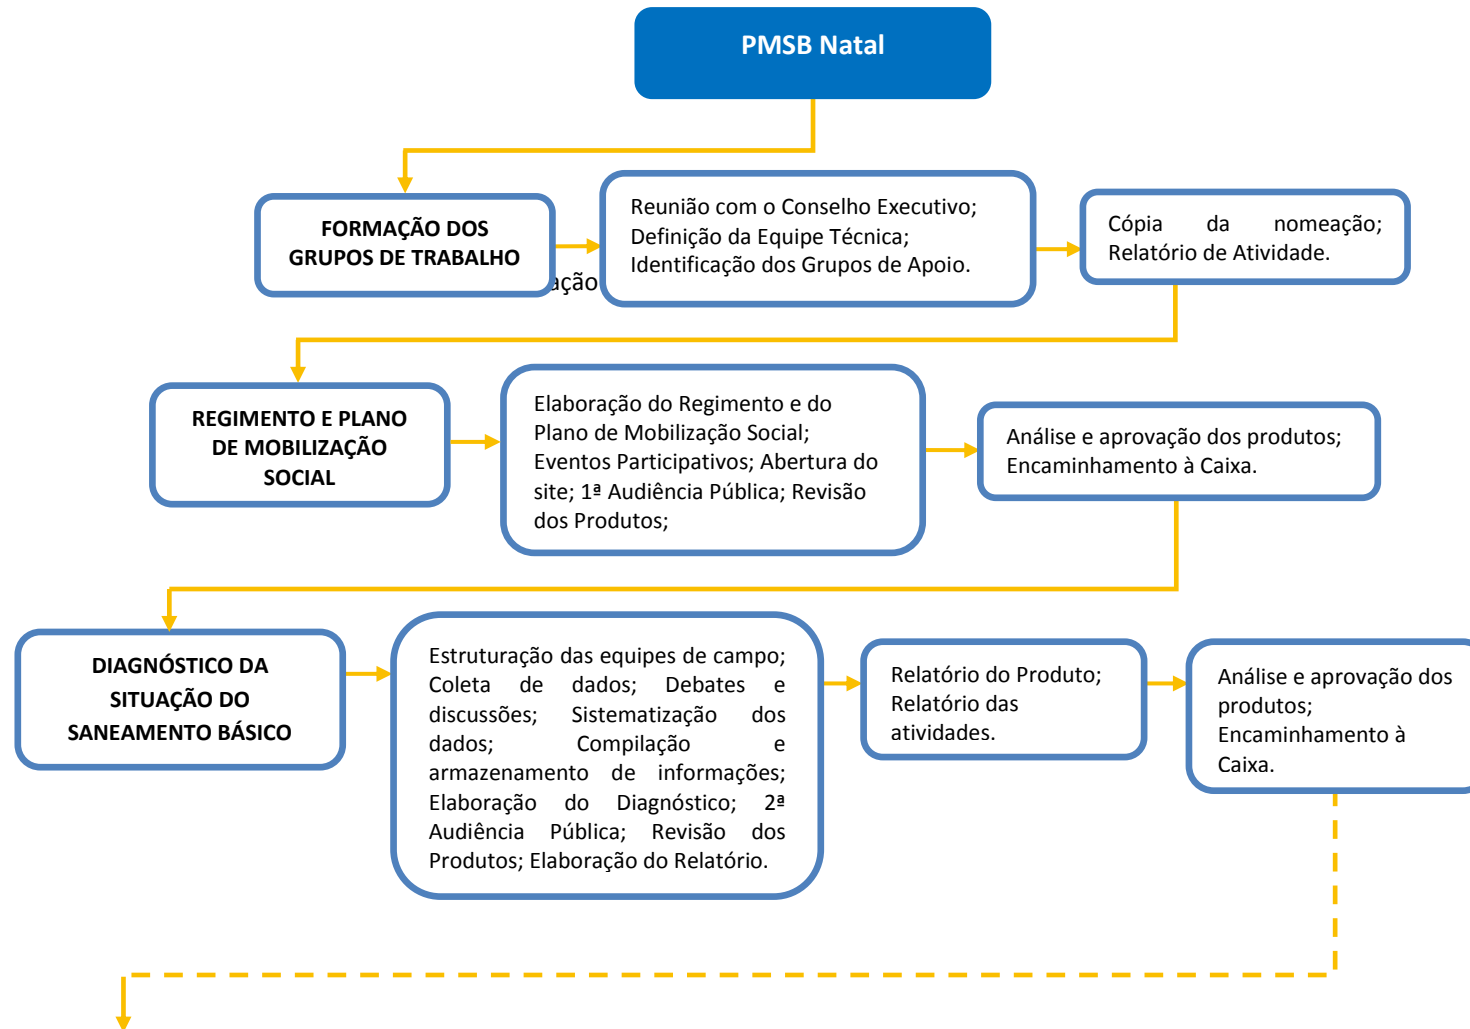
PMSB Natal

FORMAÇÃO DOS GRUPOS DE TRABALHO

ação

Reunião com o Conselho Executivo; Definição da Equipe Técnica; Identificação dos Grupos de Apoio.

Cópia da nomeação; Relatório de Atividade.

REGIMENTO E PLANO DE MOBILIZAÇÃO SOCIAL

Elaboração do Regimento e do Plano de Mobilização Social; Eventos Participativos; Abertura do site; 1ª Audiência Pública; Revisão dos Produtos;

Análise e aprovação dos produtos; Encaminhamento à Caixa.

DIAGNÓSTICO DA SITUAÇÃO DO SANEAMENTO BÁSICO

Estruturação das equipes de campo; Coleta de dados; Debates e discussões; Sistematização dos dados; Compilação e armazenamento de informações; Elaboração do Diagnóstico; 2ª Audiência Pública; Revisão dos Produtos; Elaboração do Relatório.

Relatório do Produto; Relatório das atividades.

Análise e aprovação dos produtos; Encaminhamento à Caixa.